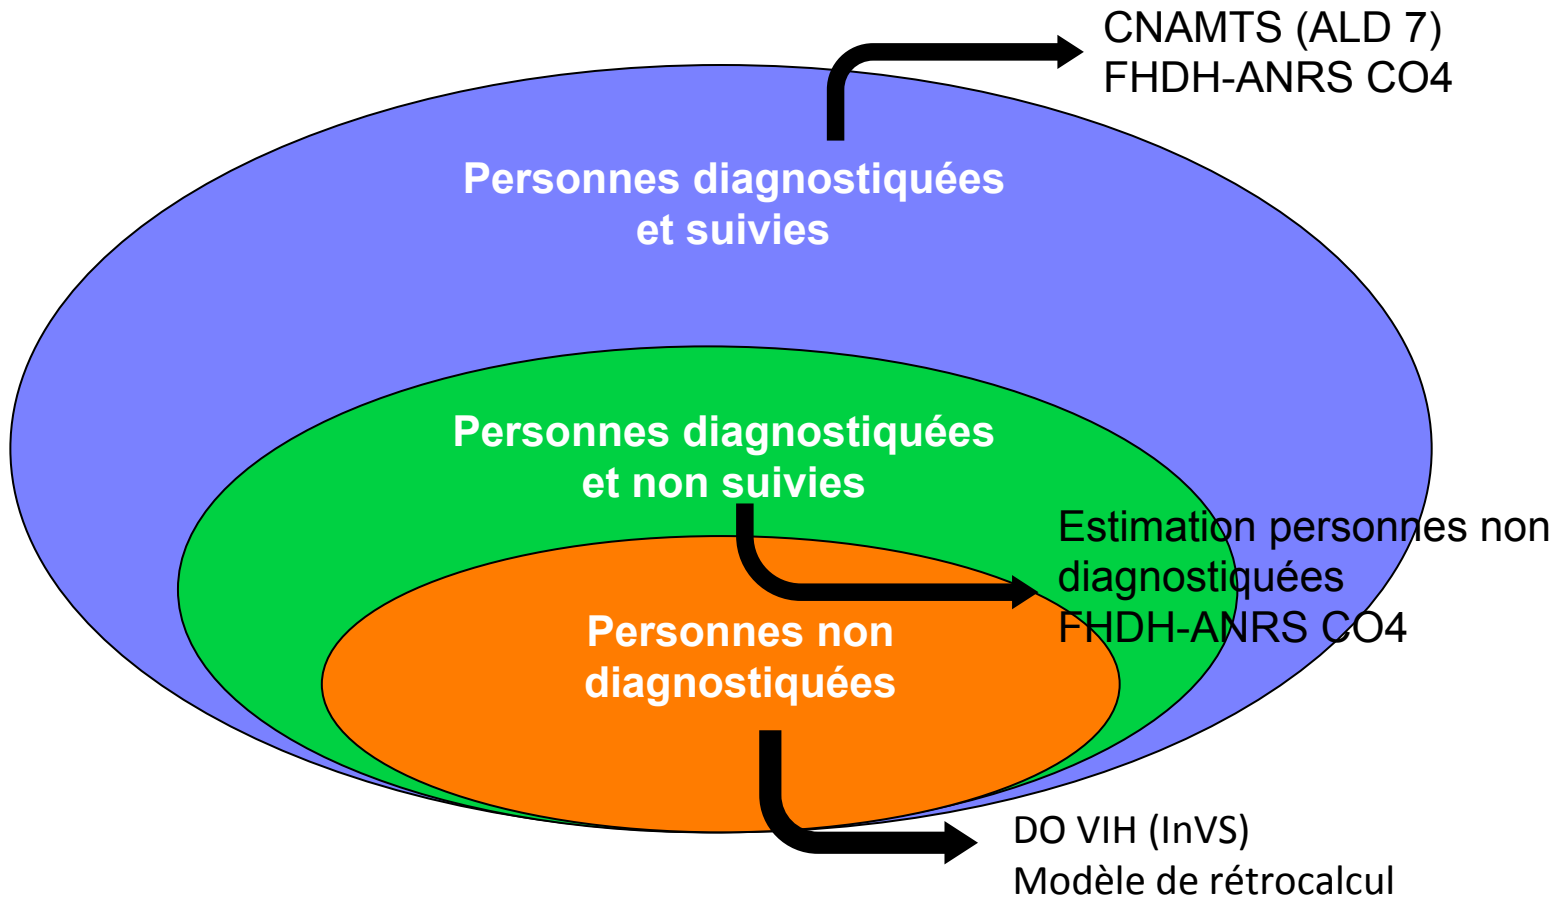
CNAMTS (ALD 7)
FHDH-ANRS CO4

Personnes diagnostiquées et suivies

Personnes diagnostiquées et non suivies

Estimation personnes non diagnostiquées
FHDH-ANRS CO4

Personnes non diagnostiquées

DO VIH (InVS)
Modèle de rétrocalcul